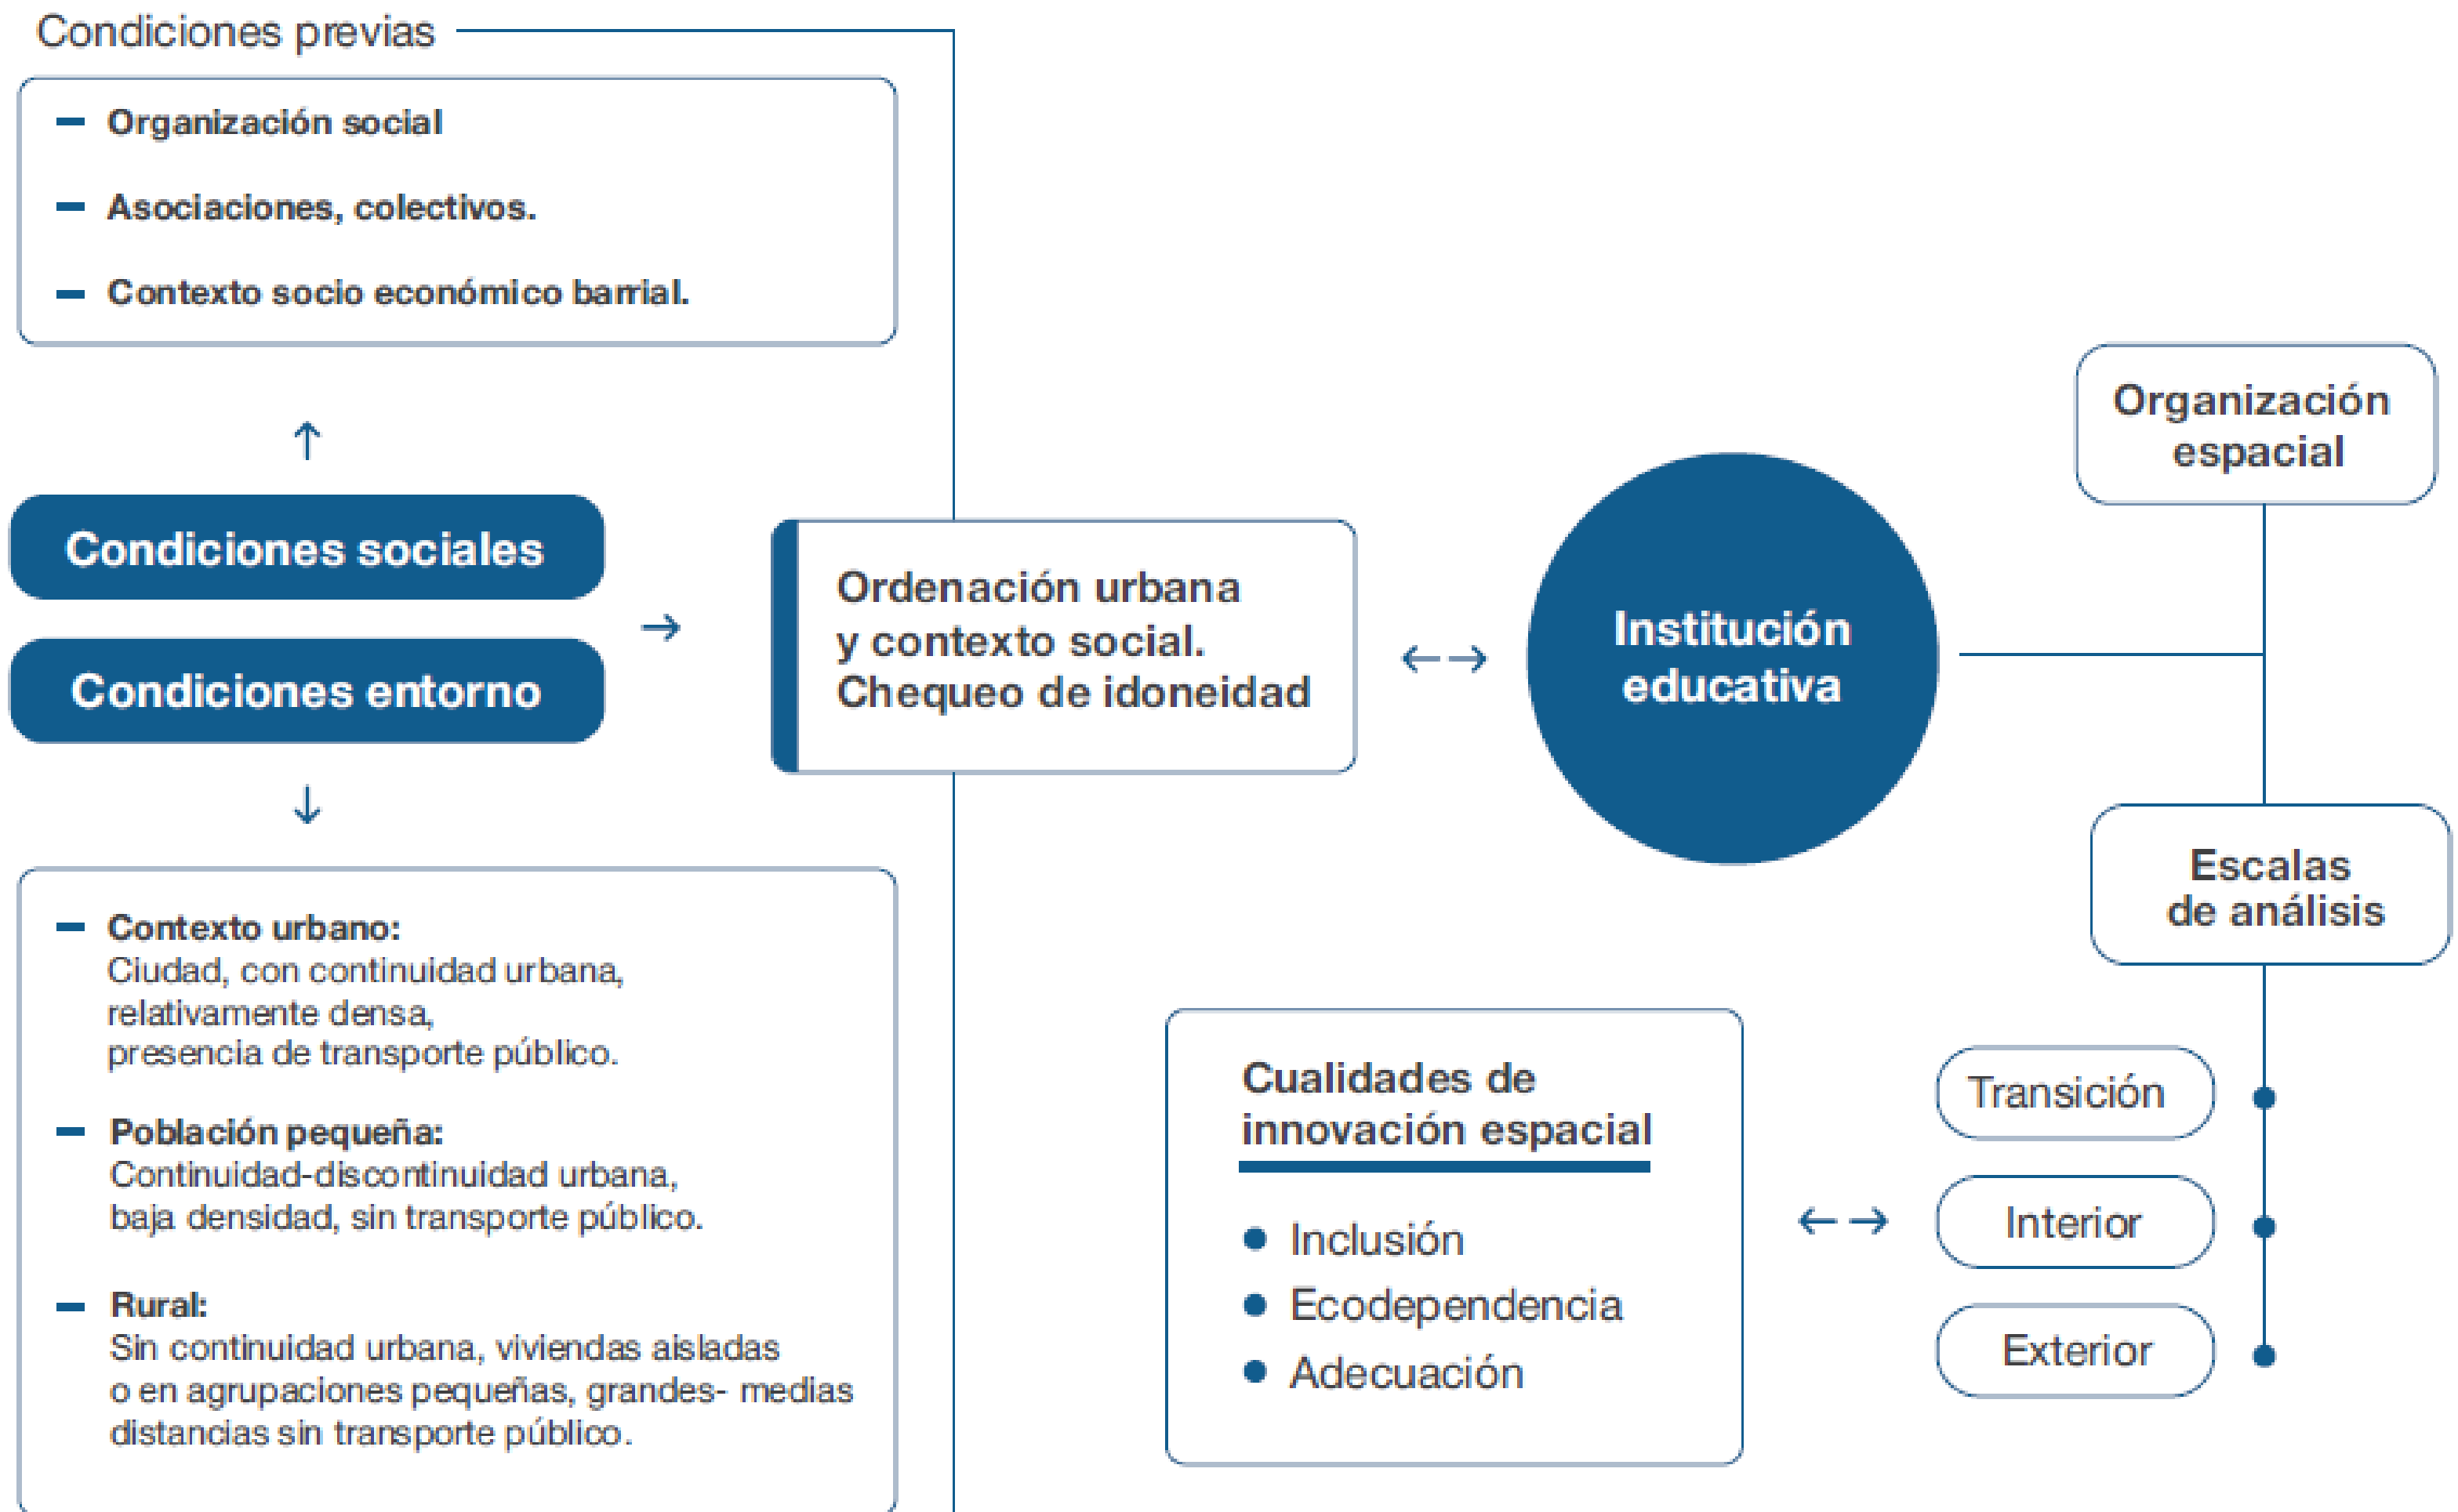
Condiciones previas

– Organización social
– Asociaciones, colectivos.
– Contexto socio económico barrial.

↑

Condiciones sociales

Condiciones entorno

→

↓

– Contexto urbano:
Ciudad, con continuidad urbana, relativamente densa, presencia de transporte público.

– Población pequeña:
Continuidad-discontinuidad urbana, baja densidad, sin transporte público.

– Rural:
Sin continuidad urbana, viviendas aisladas o en agrupaciones pequeñas, grandes- medias distancias sin transporte público.

Ordenación urbana y contexto social. Chequeo de idoneidad

←→

Institución educativa

Organización espacial

Escalas de análisis

Cualidades de innovación espacial

• Inclusión
• Ecodependencia
• Adecuación

←→

Transición
Interior
Exterior